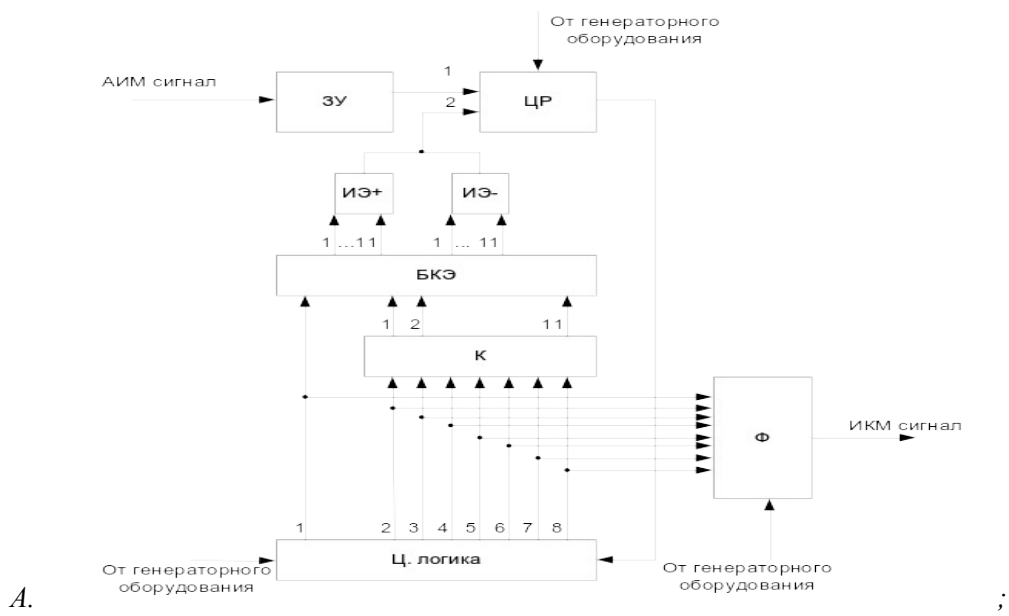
От генераторного оборудования

АИМ сигнал

ЗУ

1

2

ЦР

ИЭ+

ИЭ-

1 ...11

1 ... 11

БКЭ

1 2

11

К

Ф

ИКМ сигнал

1

2 3 4 5 6 7 8

От генераторного оборудования

Ц. логика

От генераторного оборудования

A. ;